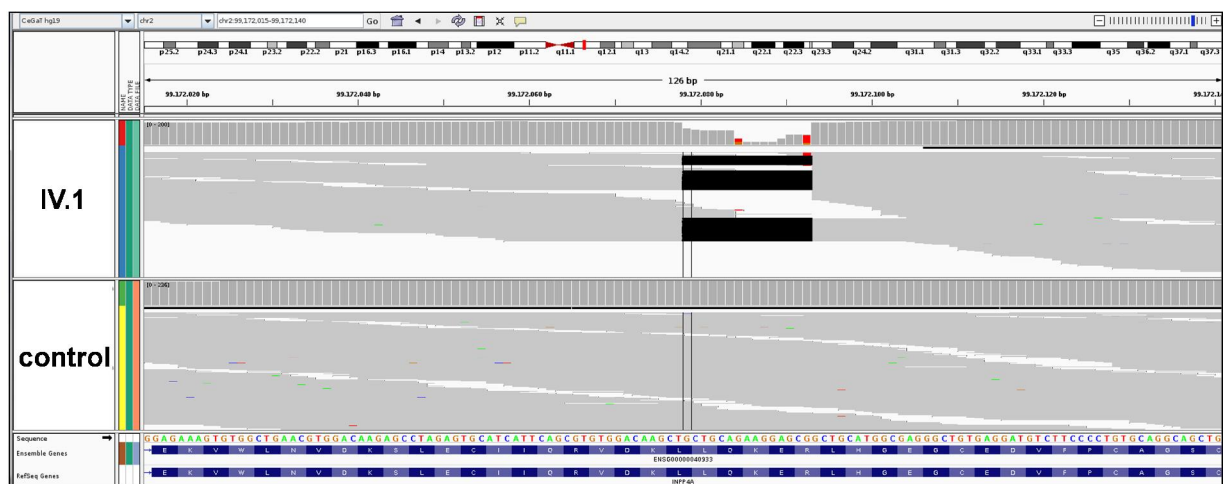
CeGaT hg19
chr2
chr2:99,172,015-99,172,140
Go

p25.2 p24.3 p24.1 p23.2 p22.2 p21 p16.3 p16.1 p14 p13.2 p12 p11.2 q11.1 q12.1 q13 q14.2 q21.1 q22.1 q22.3 q23.3 q24.2 q31.1 q31.3 q32.2 q33.1 q33.3 q35 q36.2 q37.1 q37.3

126 bp
99.172.020 bp 99.172.040 bp 99.172.060 bp 99.172.080 bp 99.172.100 bp 99.172.120 bp 99.172.1

NAME
DATA TYPE
DATA FILE

[0 - 200]

IV.1

[0 - 224]

control

Sequence
Ensemble Genes
RefSeq Genes

GGAGAAAGTGTGGCTGAACGTGGACAAGAGCCTAGAGTGCATCATTCAGCGTGTGGACAAGCTGCTGCAGAAGGAGCGGCTGCATGGCGAGGGCTGTGAGGATGTCTTCCCCTGTGCAGGCAGCTG

E K V W L N V D K S L E C I I Q R V D K L L Q K E R L H G E G C E D V F P C A G S C
ENSG00000040933
E K V W L N V D K S L E C I I Q R V D K L L Q K E R L H G E G C E D V F P C A G S C
INPP4A